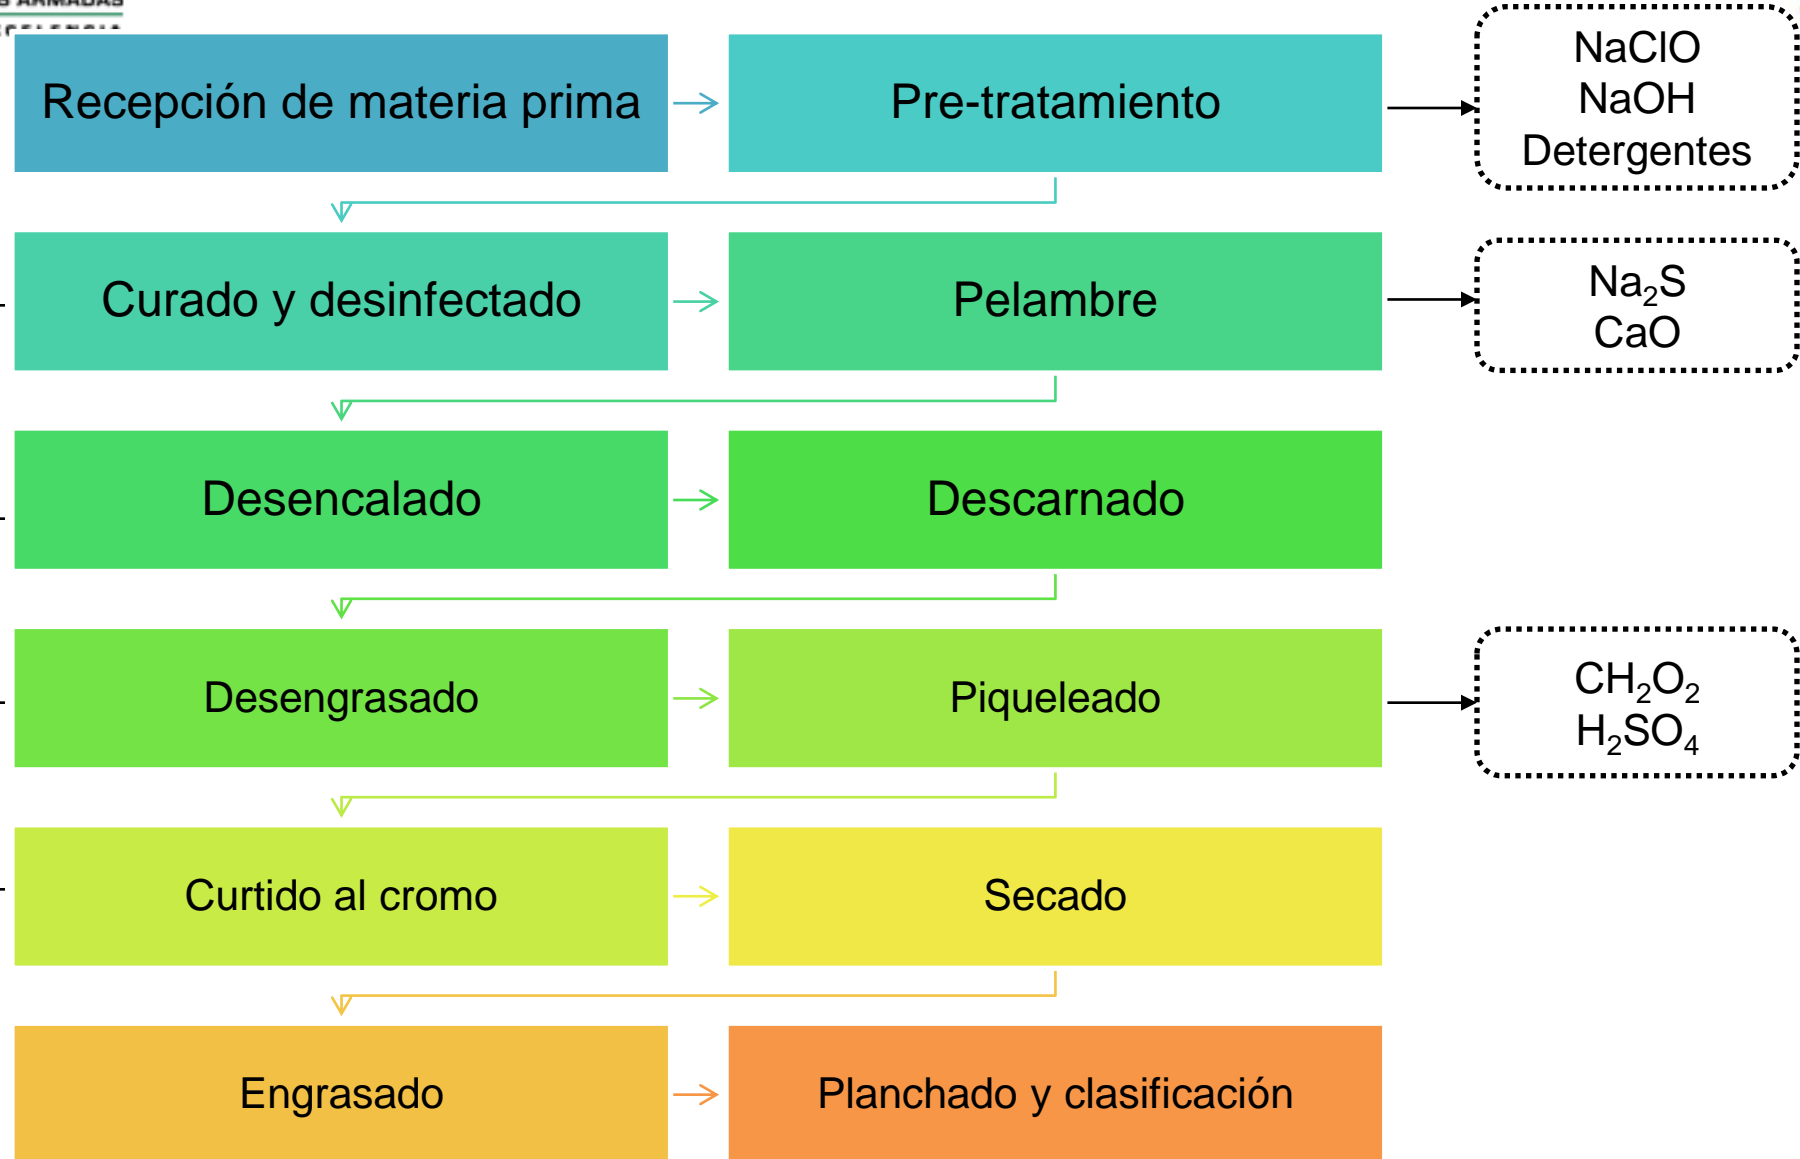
Recepción de materia prima

Pre-tratamiento

$NaClO$
$NaOH$
Detergentes

Curado y desinfectado

Pelambre

$Na_2S$
$CaO$

Desencalado

Descarnado

Desengrasado

Piqueleado

$CH_2O_2$
$H_2SO_4$

Curtido al cromo

Secado

Engrasado

Planchado y clasificación